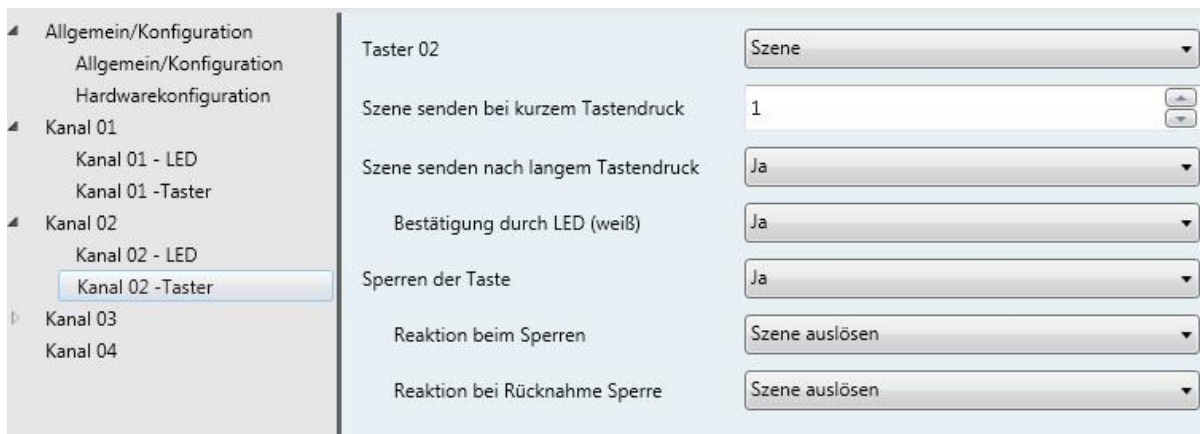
Allgemein/Konfiguration
Allgemein/Konfiguration
Hardwarekonfiguration
Kanal 01
Kanal 01 - LED
Kanal 01 -Taster
Kanal 02
Kanal 02 - LED
Kanal 02 -Taster
Kanal 03
Kanal 04

Taster 02 | Szene
Szene senden bei kurzem Tastendruck | 1
Szene senden nach langem Tastendruck | Ja
Bestätigung durch LED (weiß) | Ja
Sperren der Taste | Ja
Reaktion beim Sperren | Szene auslösen
Reaktion bei Rücknahme Sperre | Szene auslösen